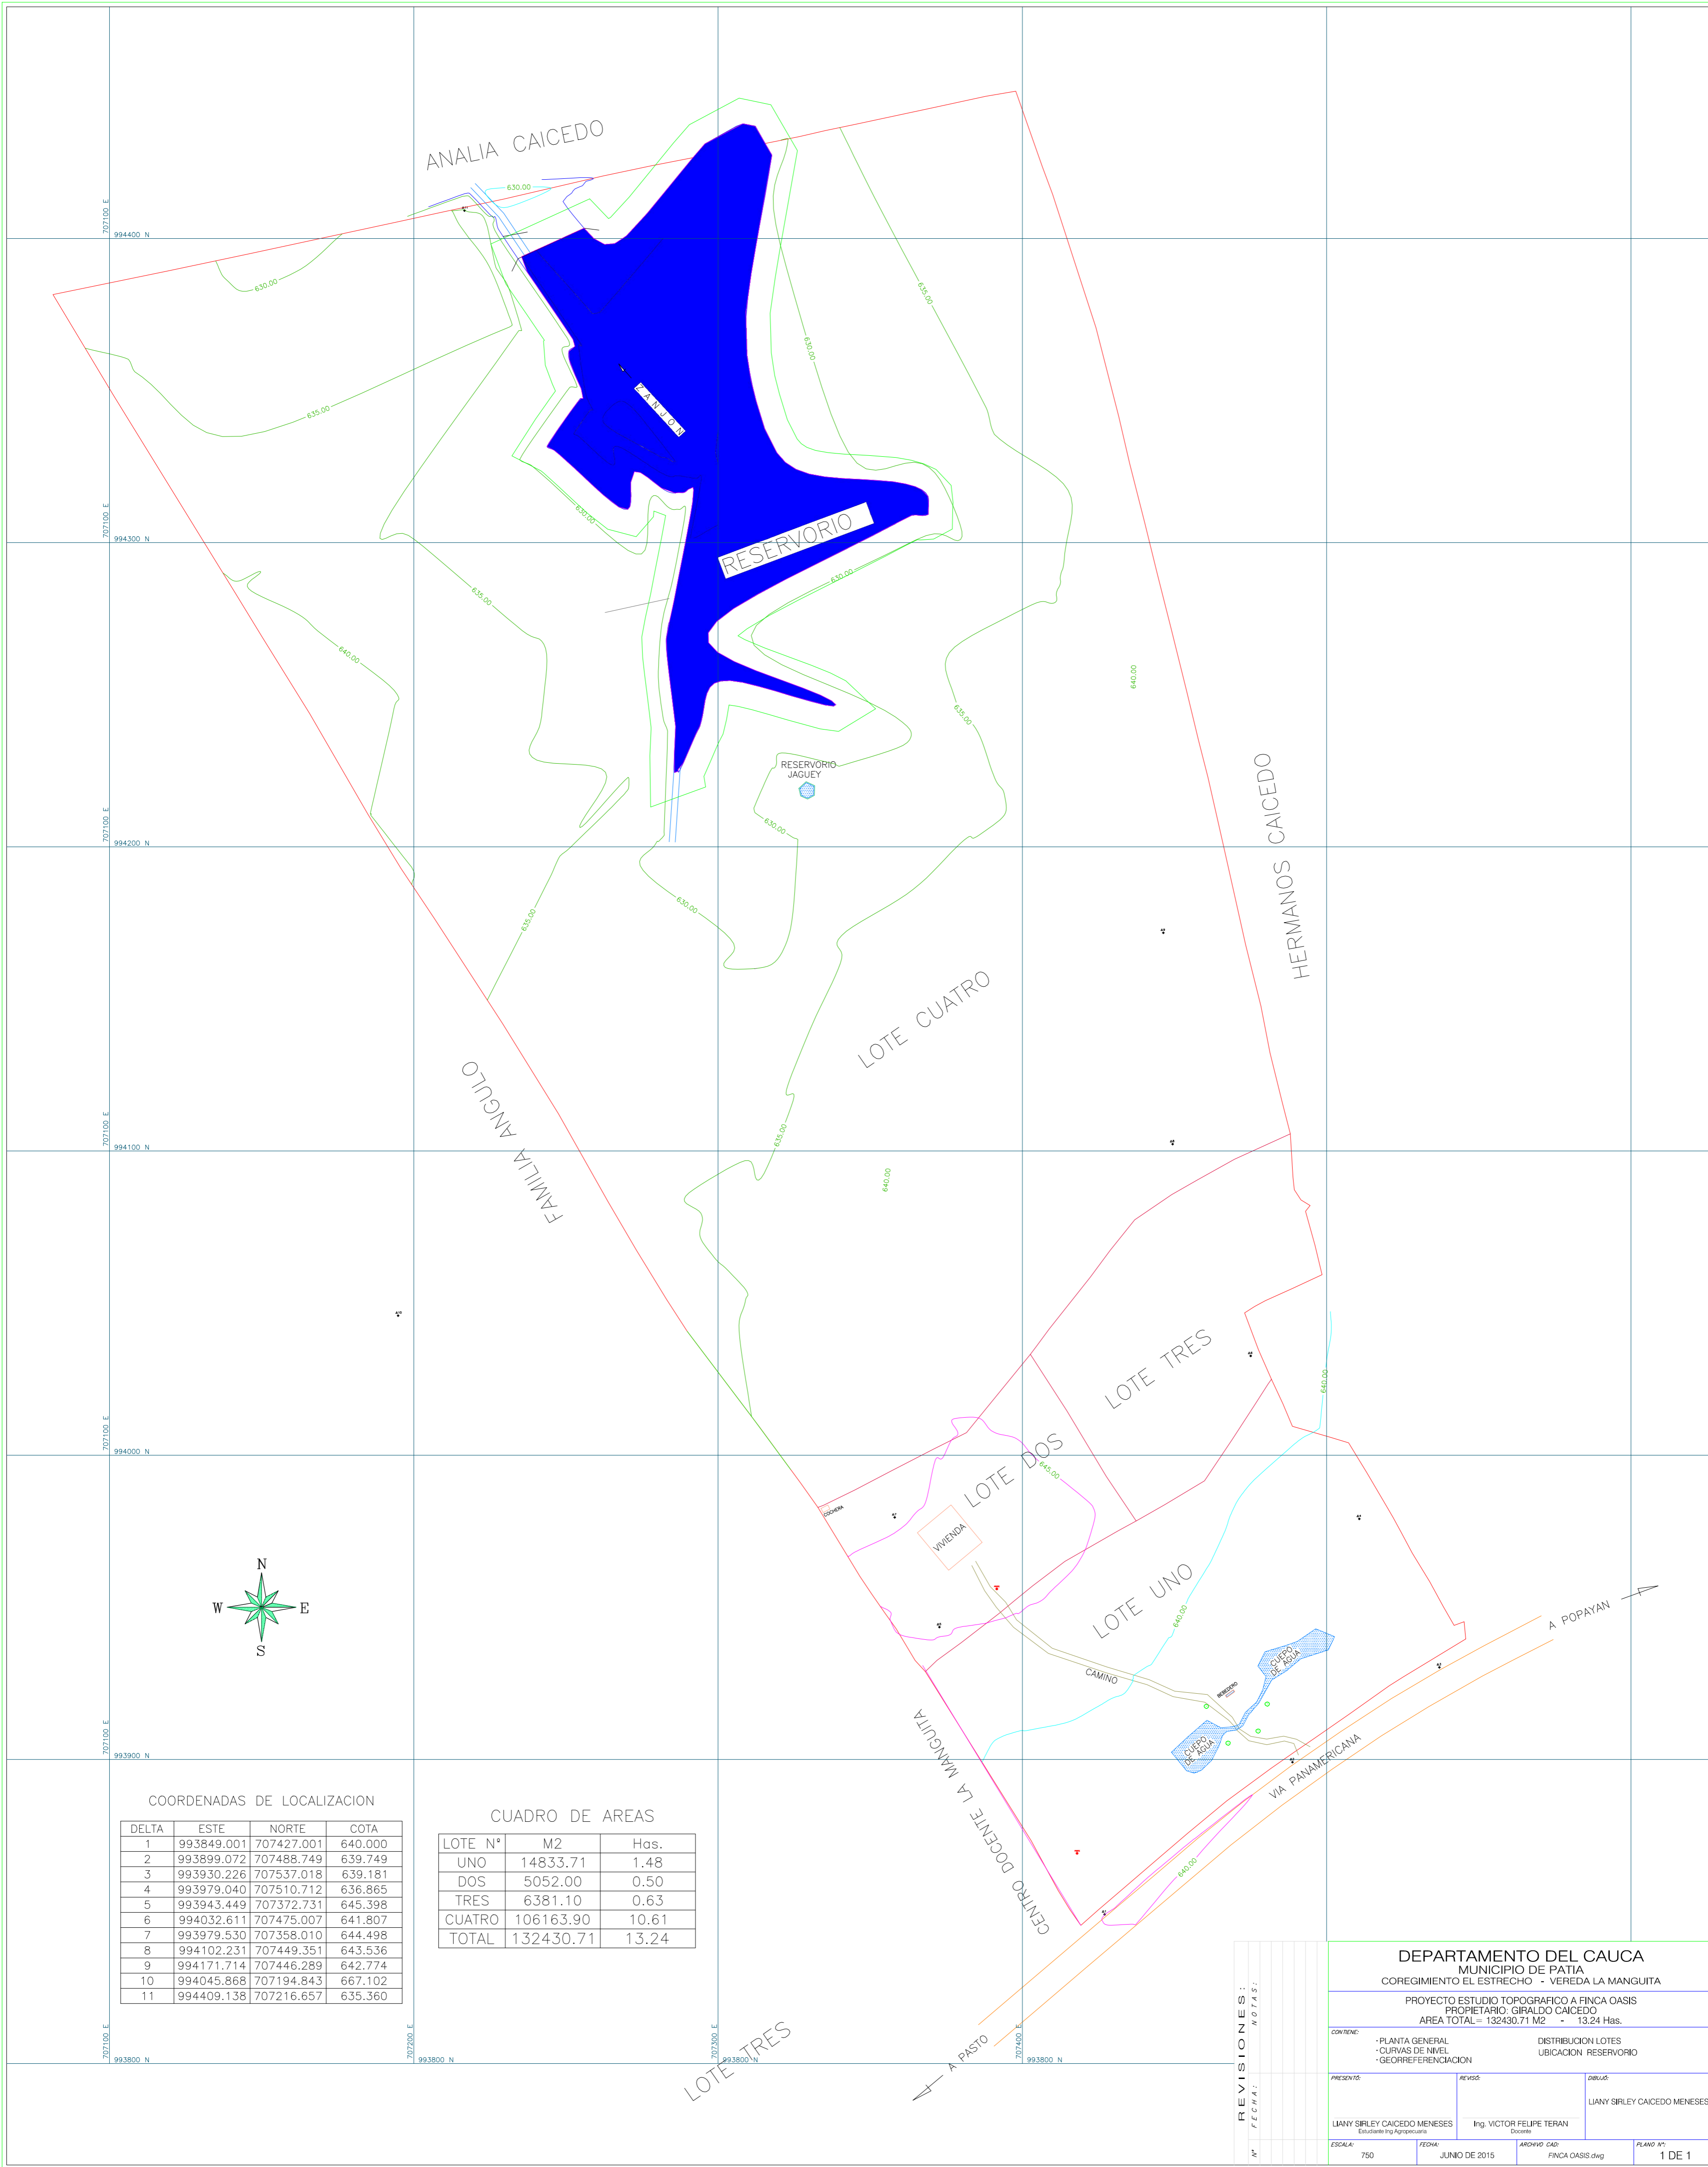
ANALIA CAICEDO

630.00

707100 E
994400 N

630.00

635.00

635.00

630.00

ZANJON

630.00

RESERVORIO

707100 E
994300 N

635.00

630.00

640.00

635.00

640.00

RESERVORIO
JAGUEY

630.00

707100 E
994200 N

630.00

635.00

HERMANOS CAICEDO

LOTE CUATRO

FAMILIA ANGULO

707100 E
994100 N

635.00

640.00

LOTE TRES

640.00

707100 E
994000 N

LOTE DOS

645.00

COCHERA

VIVIENDA

LOTE UNO

N
W E
S

640.00

A POPAYAN

CAMINO

CUEPO DE AGUA

CUEPO DE AGUA

CENTRO DOCENTE LA MANGUITA

VIA PANAMERICANA

707100 E
993900 N

640.00

COORDENADAS DE LOCALIZACION

| DELTA | ESTE | NORTE | COTA |
|---|---|---|---|
| 1 | 993849.001 | 707427.001 | 640.000 |
| 2 | 993899.072 | 707488.749 | 639.749 |
| 3 | 993930.226 | 707537.018 | 639.181 |
| 4 | 993979.040 | 707510.712 | 636.865 |
| 5 | 993943.449 | 707372.731 | 645.398 |
| 6 | 994032.611 | 707475.007 | 641.807 |
| 7 | 993979.530 | 707358.010 | 644.498 |
| 8 | 994102.231 | 707449.351 | 643.536 |
| 9 | 994171.714 | 707446.289 | 642.774 |
| 10 | 994045.868 | 707194.843 | 667.102 |
| 11 | 994409.138 | 707216.657 | 635.360 |

CUADRO DE AREAS

| LOTE N° | M2 | Has. |
|---|---|---|
| UNO | 14833.71 | 1.48 |
| DOS | 5052.00 | 0.50 |
| TRES | 6381.10 | 0.63 |
| CUATRO | 106163.90 | 10.61 |
| TOTAL | 132430.71 | 13.24 |

707100 E
993800 N

707200 E
993800 N

707300 E
993800 N

LOTE TRES

A PASTO

707400 E
993800 N

REVISIONES:
NOTAS:
FECHA:
N°

DEPARTAMENTO DEL CAUCA
MUNICIPIO DE PATIA
COREGIMIENTO EL ESTRECHO - VEREDA LA MANGUITA

PROYECTO ESTUDIO TOPOGRAFICO A FINCA OASIS
PROPIETARIO: GIRALDO CAICEDO
AREA TOTAL= 132430.71 M2 - 13.24 Has.

CONTIENE:
· PLANTA GENERAL
· CURVAS DE NIVEL
· GEORREFERENCIACION
DISTRIBUCION LOTES
UBICACION RESERVORIO

PRESENTÓ:
LIANY SIRLEY CAICEDO MENESES
Estudiante Ing Agropecuaria
REVISÓ:
Ing. VICTOR FELIPE TERAN
Docente
DIBUJÓ:
LIANY SIRLEY CAICEDO MENESES

ESCALA:
750
FECHA:
JUNIO DE 2015
ARCHIVO CAD:
FINCA OASIS.dwg
PLANO N°:
1 DE 1